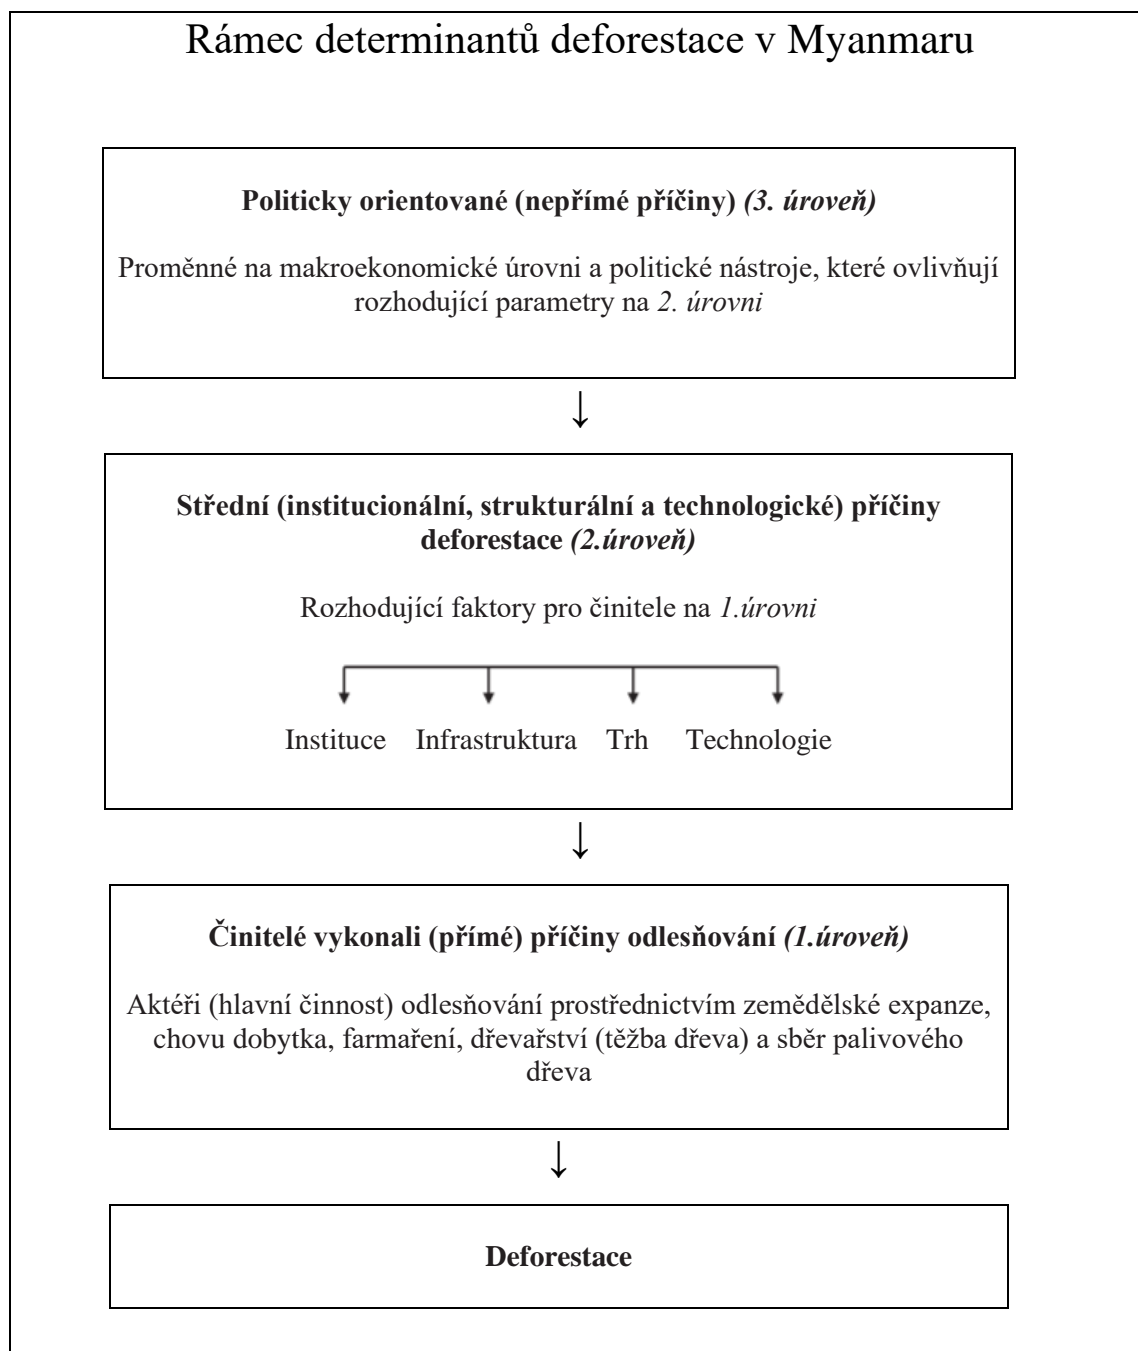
Rámec determinantů deforestace v Myanmaru

**Politicky orientované (nepřímé příčiny)** ***(3. úroveň)***

Proměnné na makroekonomické úrovni a politické nástroje, které ovlivňují rozhodující parametry na *2. úrovni*

↓

**Střední (institucionální, strukturální a technologické) příčiny deforestace** ***(2.úroveň)***

Rozhodující faktory pro činitele na *1.úrovni*

Instituce Infrastruktura Trh Technologie

↓

**Činitelé vykonali (přímé) příčiny odlesňování** ***(1.úroveň)***

Aktéři (hlavní činnost) odlesňování prostřednictvím zemědělské expanze, chovu dobytka, farmaření, dřevařství (těžba dřeva) a sběr palivového dřeva

↓

**Deforestace**